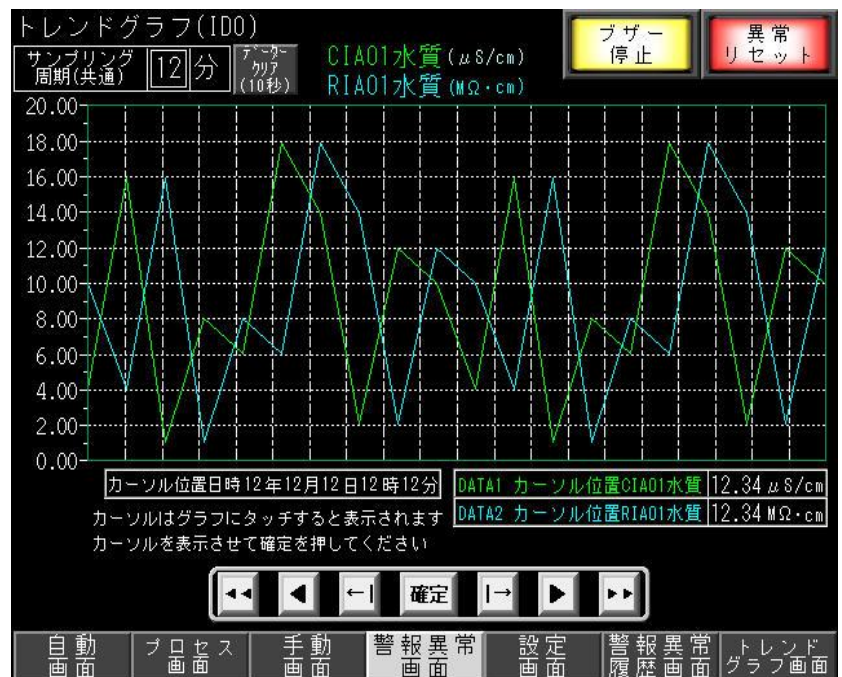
トレンドグラフ(ID0)

サンプリング周期(共通) 12 分

データークリア(10秒)

CIA01水質($\mu$S/cm)
RIA01水質(MΩ・cm)

ブザー停止

異常リセット

20.00
18.00
16.00
14.00
12.00
10.00
8.00
6.00
4.00
2.00
0.00

カーソル位置日時12年12月12日12時12分

DATA1 カーソル位置CIA01水質 12.34 $\mu$S/cm
DATA2 カーソル位置RIA01水質 12.34 MΩ・cm

カーソルはグラフにタッチすると表示されます
カーソルを表示させて確定を押してください

◂◂ ◀ ←| 確定 |→ ▶ ▸▸

自動画面
プロセス画面
手動画面
警報異常画面
設定画面
警報異常履歴画面
トレンドグラフ画面